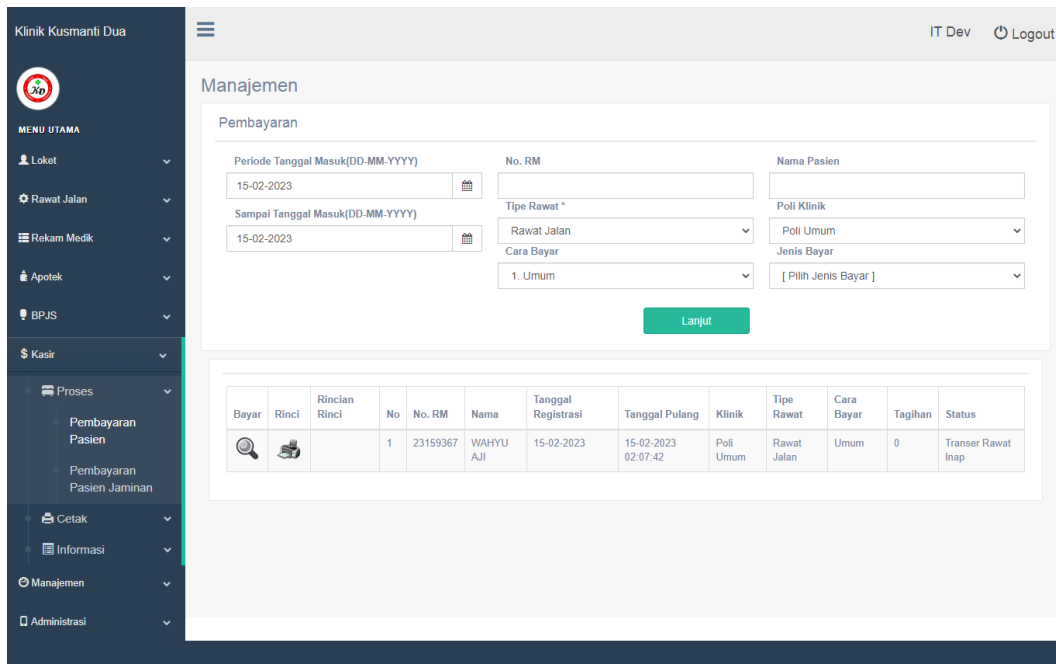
Klinik Kusmanti Dua

KD

MENU UTAMA

Loket

Rawat Jalan

Rekam Medik

Apotek

BPJS

$ Kasir

Proses

Pembayaran Pasien

Pembayaran Pasien Jaminan

Cetak

Informasi

Manajemen

Administrasi

IT Dev Logout

Manajemen

Pembayaran

Periode Tanggal Masuk(DD-MM-YYYY)
15-02-2023

Sampai Tanggal Masuk(DD-MM-YYYY)
15-02-2023

No. RM

Tipe Rawat *
Rawat Jalan

Cara Bayar
1. Umum

Nama Pasien

Poli Klinik
Poli Umum

Jenis Bayar
[ Pilih Jenis Bayar ]

Lanjut

| Bayar | Rinci | Rincian Rinci | No | No. RM | Nama | Tanggal Registrasi | Tanggal Pulang | Klinik | Tipe Rawat | Cara Bayar | Tagihan | Status |
|---|---|---|---|---|---|---|---|---|---|---|---|---|
| | | | 1 | 23159367 | WAHYU AJI | 15-02-2023 | 15-02-2023 02:07:42 | Poli Umum | Rawat Jalan | Umum | 0 | Transer Rawat Inap |